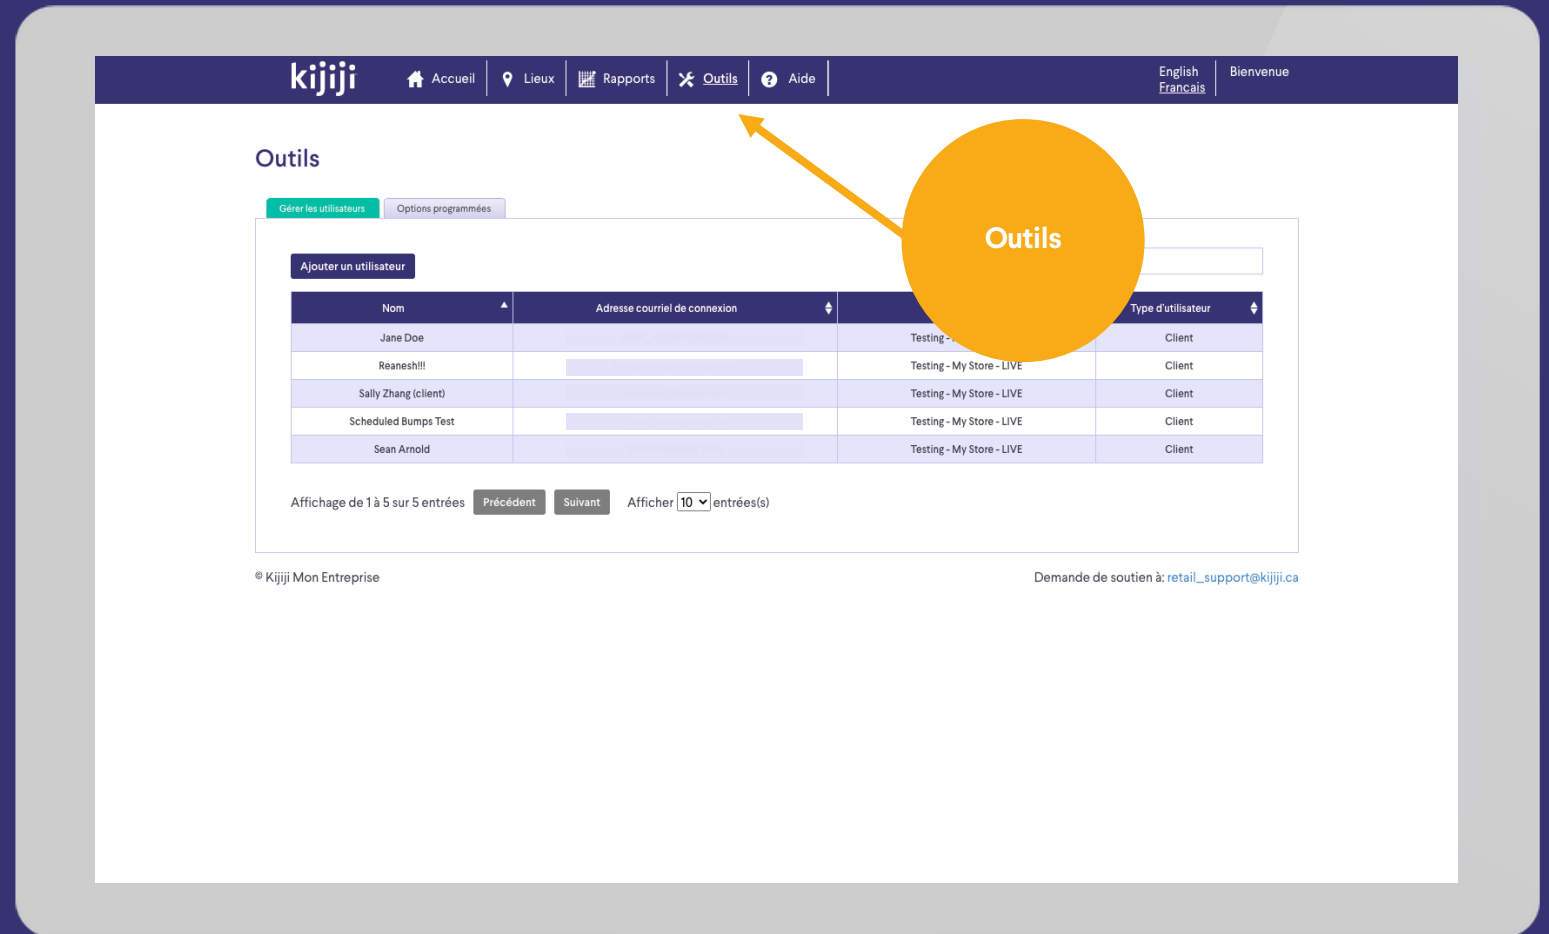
kijiji Accueil Lieux Rapports Outils Aide

English
Francais

Bienvenue

Outils

Gérer les utilisateurs | Options programmées

Ajouter un utilisateur

Outils

| Nom | Adresse courriel de connexion | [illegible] | Type d'utilisateur |
|---|---|---|---|
| Jane Doe | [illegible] | Testing - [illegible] | Client |
| Reanesh!!! | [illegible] | Testing - My Store - LIVE | Client |
| Sally Zhang (client) | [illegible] | Testing - My Store - LIVE | Client |
| Scheduled Bumps Test | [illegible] | Testing - My Store - LIVE | Client |
| Sean Arnold | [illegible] | Testing - My Store - LIVE | Client |

Affichage de 1 à 5 sur 5 entrées Précédent Suivant Afficher 10 entrées(s)

© Kijiji Mon Entreprise

Demande de soutien à: retail_support@kijiji.ca